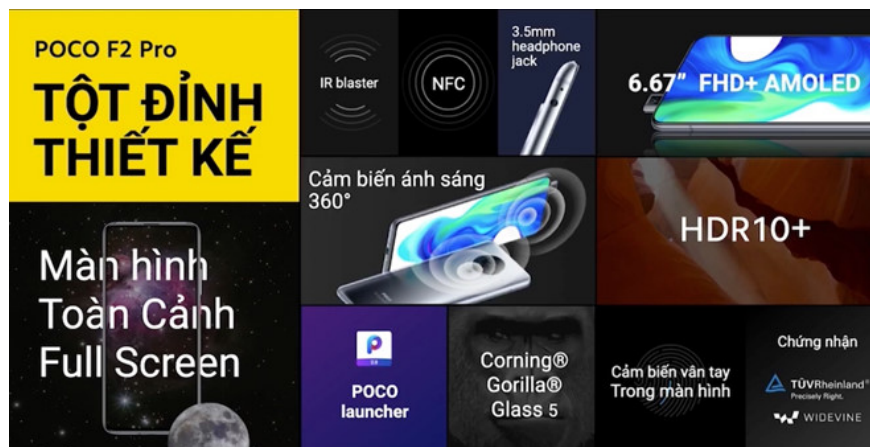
POCO F2 Pro
TỘT ĐỈNH THIẾT KẾ

IR blaster

NFC

3.5mm headphone jack

6.67" FHD+ AMOLED

Cảm biến ánh sáng 360°

HDR10+

Màn hình Toàn Cảnh Full Screen

POCO launcher

Corning® Gorilla® Glass 5

Cảm biến vân tay Trong màn hình

Chứng nhận
TÜVRheinland® Precisely Right.
WIDEVINE